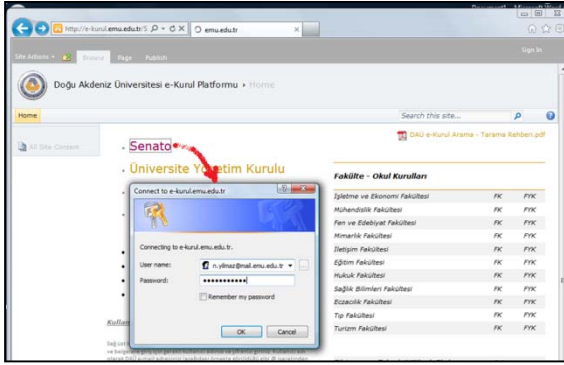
http://e-kurul.emu.edu.tr/S
emu.edu.tr
Site Actions
Browse
Page
Publish
Sign In
Doğu Akdeniz Üniversitesi e-Kurul Platformu › Home
Home
Search this site...
All Site Content
DAÜ e-Kurul Arama - Tarama Rehberi.pdf
Senato
Üniversite Yönetim Kurulu
Fakülte - Okul Kurulları

| | | |
|---|---|---|
| İşletme ve Ekonomi Fakültesi | FK | FYK |
| Mühendislik Fakültesi | FK | FYK |
| Fen ve Edebiyat Fakültesi | FK | FYK |
| Mimarlık Fakültesi | FK | FYK |
| İletişim Fakültesi | FK | FYK |
| Eğitim Fakültesi | FK | FYK |
| Hukuk Fakültesi | FK | FYK |
| Sağlık Bilimleri Fakültesi | FK | FYK |
| Eczacılık Fakültesi | FK | FYK |
| Tıp Fakültesi | FK | FYK |
| Turizm Fakültesi | FK | FYK |

Connect to e-kurul.emu.edu.tr
Connecting to e-kurul.emu.edu.tr.
User name: n.yilmaz@mail.emu.edu.tr
Password: ••••••••••••
Remember my password
OK
Cancel
Kullan
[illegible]